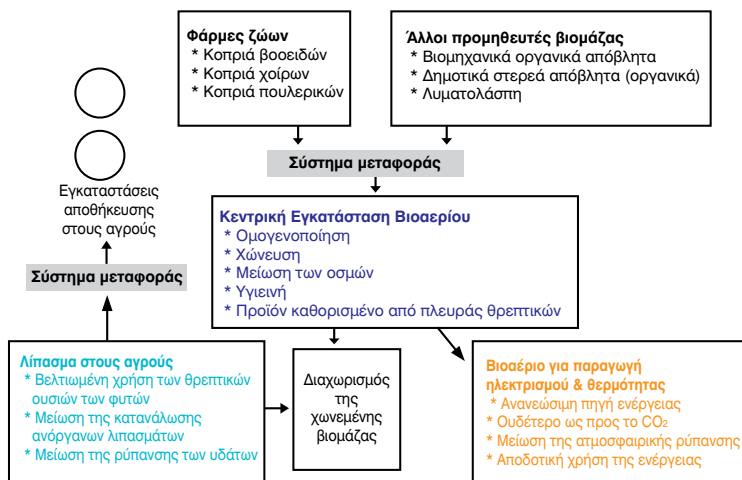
Φάρμες ζώων
* Κοπριά βοοειδών
* Κοπριά χοίρων
* Κοπριά πουλερικών

Άλλοι προμηθευτές βιομάζας
* Βιομηχανικά οργανικά απόβλητα
* Δημοτικά στερεά απόβλητα (οργανικά)
* Λυματολάσπη

Σύστημα μεταφοράς

Εγκαταστάσεις αποθήκευσης στους αγρούς

Σύστημα μεταφοράς

Κεντρική Εγκατάσταση Βιοαερίου
* Ομογενοποίηση
* Χώνευση
* Μείωση των οσμών
* Υγιεινή
* Προϊόν καθορισμένο από πλευράς θρεπτικών

Λίπασμα στους αγρούς
* Βελτιωμένη χρήση των θρεπτικών ουσιών των φυτών
* Μείωση της κατανάλωσης ανόργανων λιπασμάτων
* Μείωση της ρύπανσης των υδάτων

Διαχωρισμός της χωνεμένης βιομάζας

Βιοαέριο για παραγωγή ηλεκτρισμού & θερμότητας
* Ανανεώσιμη πηγή ενέργειας
* Ουδέτερο ως προς το $CO_2$
* Μείωση της ατμοσφαιρικής ρύπανσης
* Αποδοτική χρήση της ενέργειας